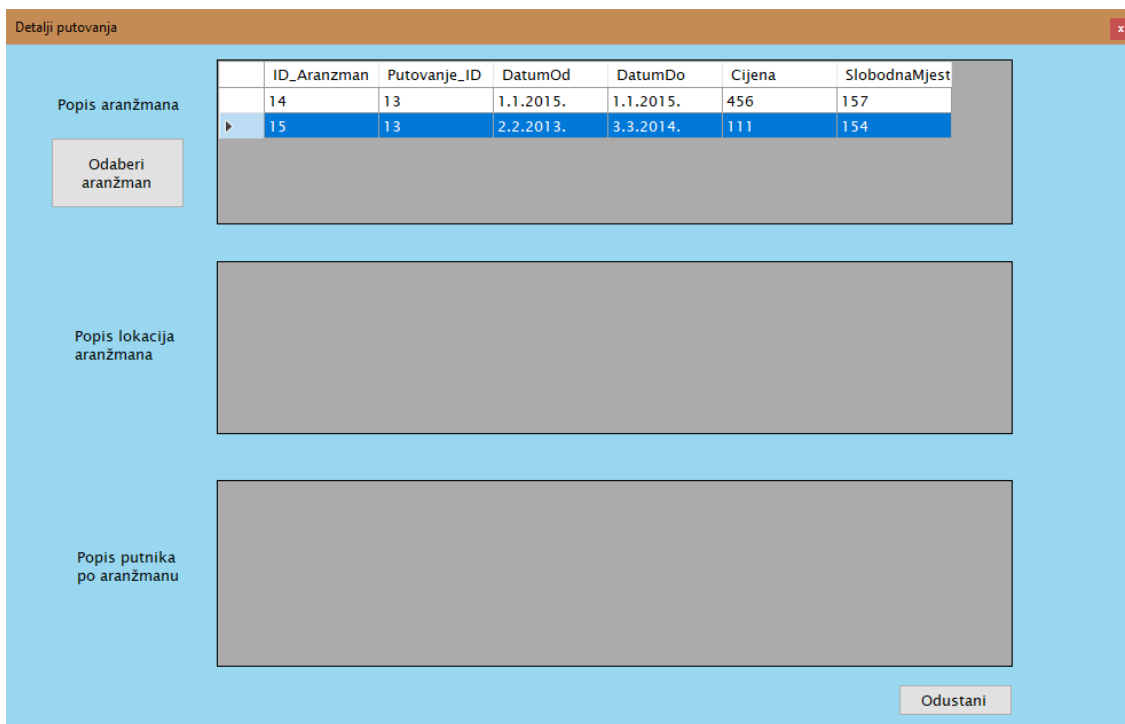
Detalji putovanja

x

Popis aranžmana

Odaberi aranžman

| ID_Aranzman | Putovanje_ID | DatumOd | DatumDo | Cijena | SlobodnaMjest |
|---|---|---|---|---|---|
| 14 | 13 | 1.1.2015. | 1.1.2015. | 456 | 157 |
| 15 | 13 | 2.2.2013. | 3.3.2014. | 111 | 154 |

Popis lokacija aranžmana

Popis putnika po aranžmanu

Odustani